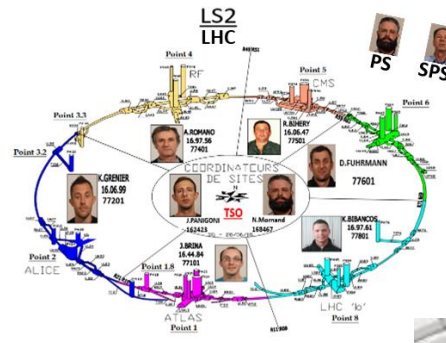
LS2
LHC

PS
SPS

Point 4
RF

Point 5
CMS

Point 6

Point 3.3

Point 3.2

A.ROMANO
16.97.56
77401

R.BIHERY
16.06.47
77501

D.FUHRMANN
77601

K.GRENIER
16.06.99
77201

COORDINATEURS DE SITES

J.PANIGONI
162423

TSO

N.Morand
168467

K.BIBANCOS
16.97.61
77801

Point 2
ALICE

3.BRINA
16.44.84
77101

Point 1.8

ATLAS
Point 1

LHC 'b'
Point 8